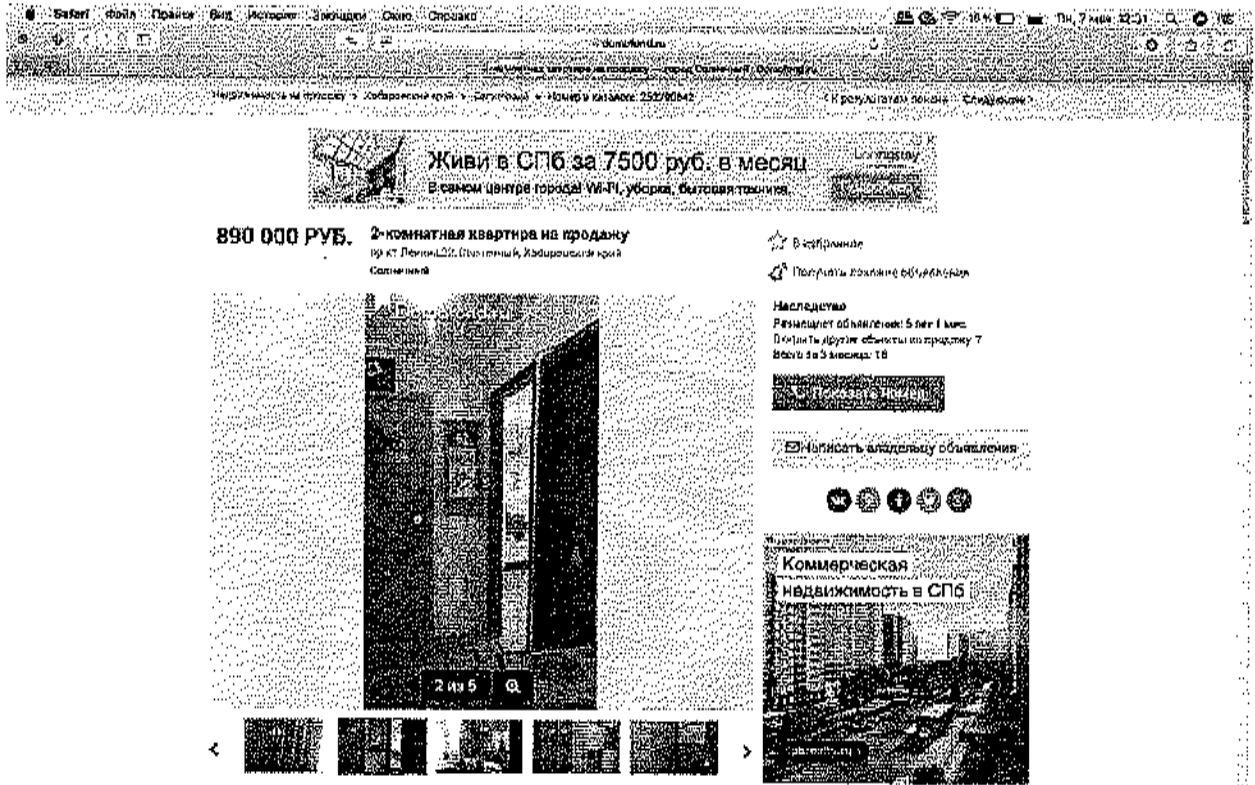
Safari Файл Правка Вид История Закладки Окно Справка

Пн, 7 мая 22:01

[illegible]

Недвижимость на продажу > Хабаровский край > Солнечный > Номер в каталоге: 25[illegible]

< К результатам поиска | Следующее >

Живи в СПб за 7500 руб. в месяц
В самом центре города! Wi-Fi, уборка, бытовая техника.

890 000 РУБ.

2-комнатная квартира на продажу
пр-кт Ленина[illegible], Солнечный, Хабаровский край
Солнечный

В избранное

Получать похожие объявления

Наследство
Размещает объявления: 5 лет 1 мес.
Открыть другие объекты на продажу: 7
Всего за 3 месяца: 18

Показать номер

Написать владельцу объявления

2 из 5

Коммерческая недвижимость в СПб